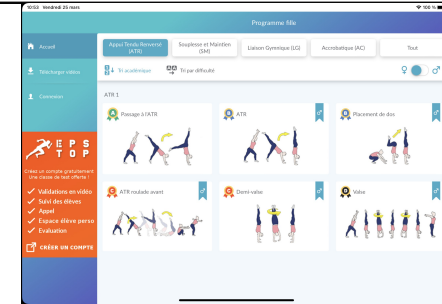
10:53 Vendredi 25 mars

100 %

Programme fille

Accueil

Télécharger vidéos

Connexion

EPS TOP

Créez un compte gratuitement : Une classe de test offerte !

Validations en vidéo

Suivi des élèves

Appel

Espace élève perso

Évaluation

CRÉER UN COMPTE

Appui Tendu Renversé (ATR)

Souplesse et Maintien (SM)

Liaison Gymnique (LG)

Accrobatique (AC)

Tout

Tri académique

Tri par difficulté

ATR 1

Passage à l'ATR

ATR

Placement de dos

ATR roulade avant

Demi-valse

Valse